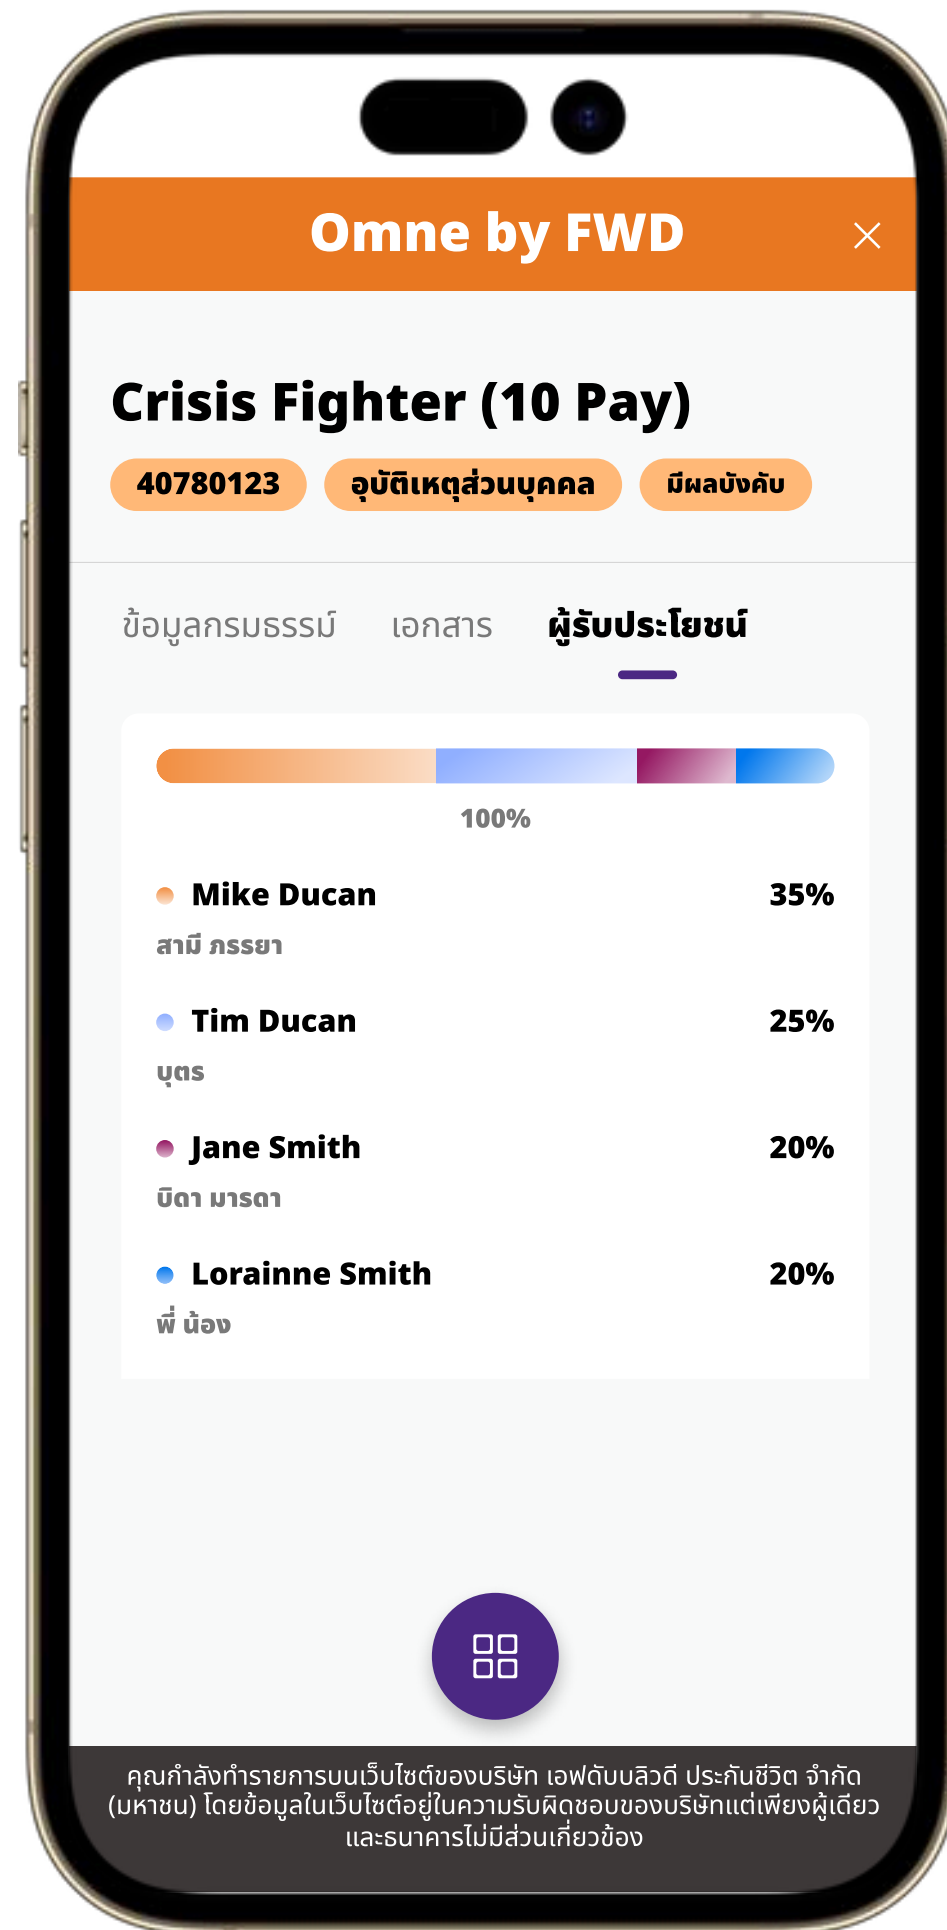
Omne by FWD

Crisis Fighter (10 Pay)

40780123 อุบัติเหตุส่วนบุคคล มีผลบังคับ

ข้อมูลกรมธรรม์ เอกสาร ผู้รับประโยชน์

100%

Mike Ducan 35%
สามี ภรรยา

Tim Ducan 25%
บุตร

Jane Smith 20%
บิดา มารดา

Lorainne Smith 20%
พี่ น้อง

คุณกำลังทำรายการบนเว็บไซต์ของบริษัท เอฟดับบลิวดี ประกันชีวิต จำกัด (มหาชน) โดยข้อมูลในเว็บไซต์อยู่ในความรับผิดชอบของบริษัทแต่เพียงผู้เดียว และธนาคารไม่มีส่วนเกี่ยวข้อง